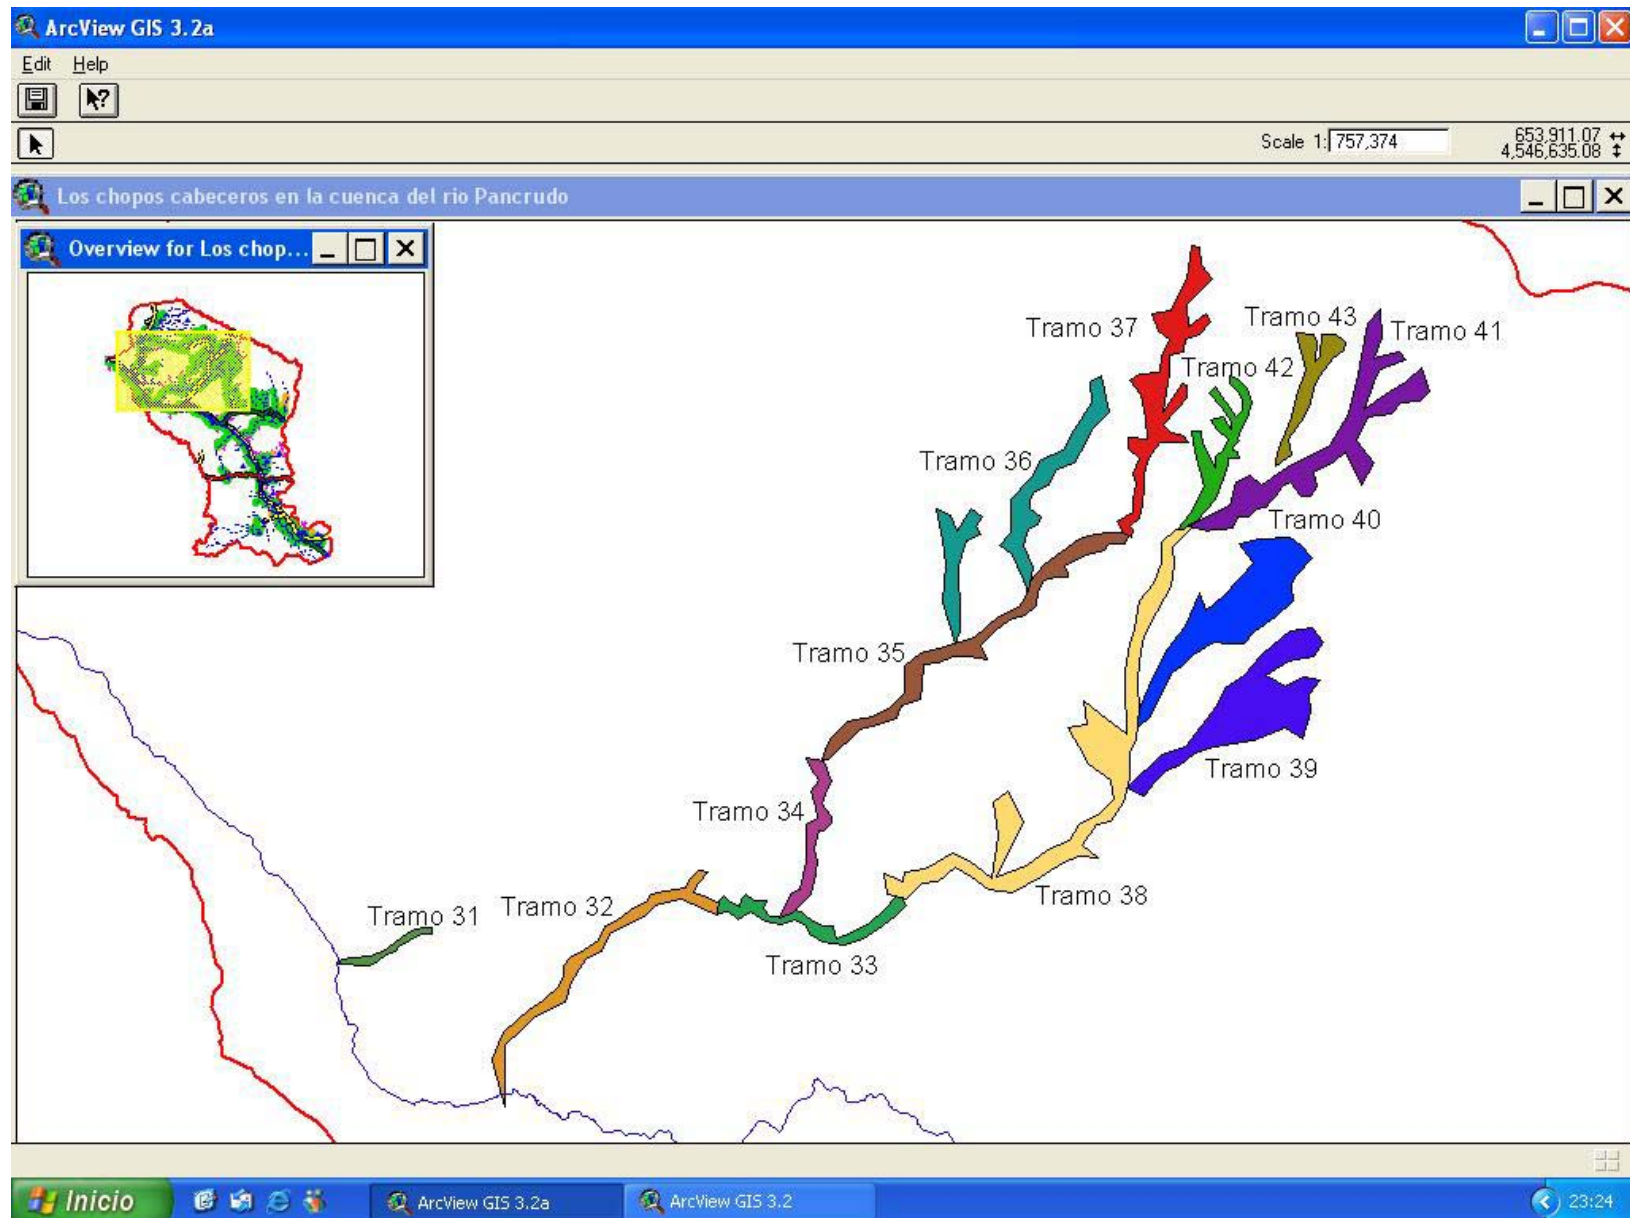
ArcView GIS 3.2a

Edit Help

Scale 1: 757,374

653,911.07
4,546,635.08

Los chopos cabeceros en la cuenca del rio Pancrudo

Overview for Los chop...

Tramo 37

Tramo 43

Tramo 41

Tramo 42

Tramo 36

Tramo 40

Tramo 35

Tramo 39

Tramo 34

Tramo 38

Tramo 31

Tramo 32

Tramo 33

Inicio

ArcView GIS 3.2a

ArcView GIS 3.2

23:24